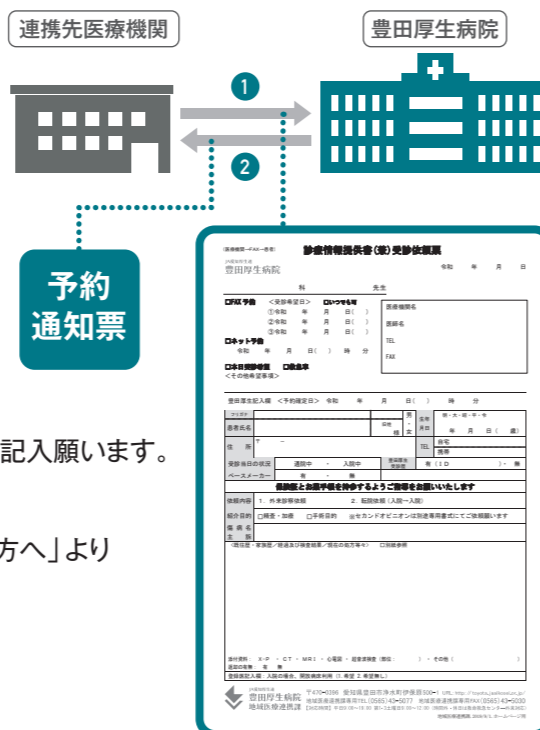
連携先医療機関

豊田厚生病院

1

2

予約通知票

記入願います。

方へ」より

(医療機関→FAX→患者)

診療情報提供書(兼)受診依頼票

豊田厚生病院

令和　年　月　日

科　先生

□FAX予約　<受診希望日>　□いつでも可
①令和　年　月　日(　)
②令和　年　月　日(　)
③令和　年　月　日(　)

□ネット予約
令和　年　月　日(　)　時　分

□本日受診希望　□救急車
<その他希望事項>

医療機関名

医師名

TEL

FAX

豊田厚生記入欄　<予約確定日>　令和　年　月　日(　)　時　分

フリガナ

患者氏名

性別

生年月日　明・大・昭・平・令
年　月　日(　歳)

住所　〒　ー

TEL　自宅　携帯

受診当日の状況　通院中　・　入院中

ペースメーカー　有　・　無

有(ID　)・無

保険証とお薬手帳を持参するようご指導をお願いいたします

依頼内容　1.外来診察依頼　2.転院依頼(入院→入院)

紹介目的　□精査・加療　□手術目的　□セカンドオピニオンは別途専用書式にてご依頼願います

傷病名
主訴

(既往歴・家族歴/経過及び検査結果/現在の処方等々)　□別紙参照

添付資料　X-P　・CT・MRI・心電図・超音波検査(部位：　)・その他(　)

退院の有無　有　無

登録医記入欄　入院の場合、開放病床利用(1.希望　2.希望無し)

豊田厚生病院
地域医療連携課

〒470-0396　愛知県豊田市浄水町伊保原500-1
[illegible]